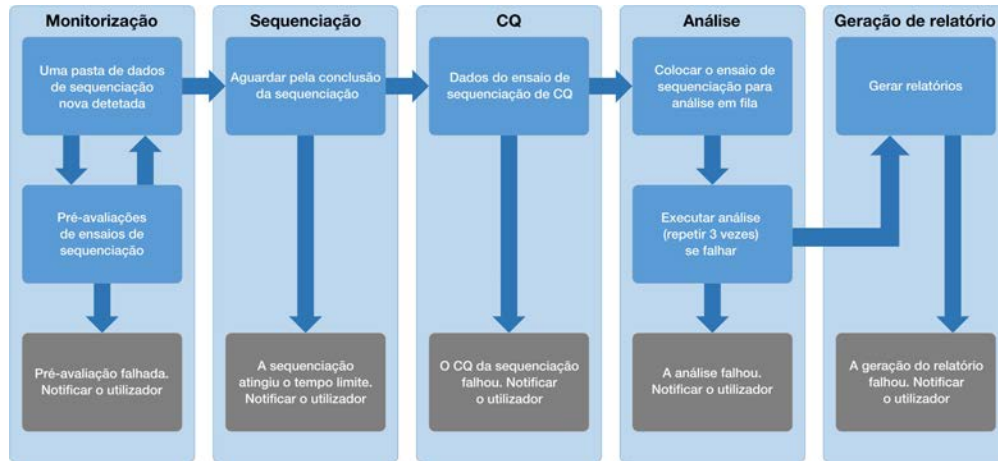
Monitorização

Uma pasta de dados de sequenciação nova detetada

Pré-avaliações de ensaios de sequenciação

Pré-avaliação falhada. Notificar o utilizador

Sequenciação

Aguardar pela conclusão da sequenciação

A sequenciação atingiu o tempo limite. Notificar o utilizador

CQ

Dados do ensaio de sequenciação de CQ

O CQ da sequenciação falhou. Notificar o utilizador

Análise

Colocar o ensaio de sequenciação para análise em fila

Executar análise (repetir 3 vezes) se falhar

A análise falhou. Notificar o utilizador

Geração de relatório

Gerar relatórios

A geração do relatório falhou. Notificar o utilizador